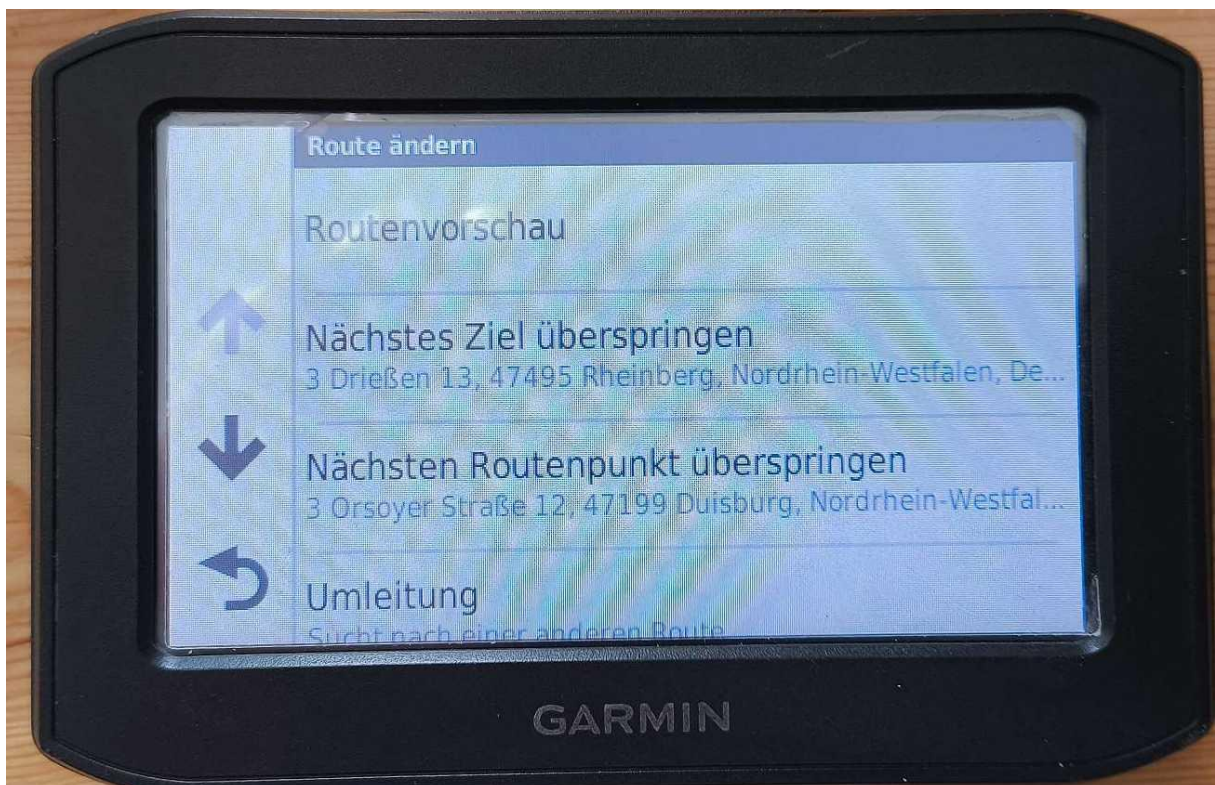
Route ändern

Routenvorschau

Nächstes Ziel überspringen
3 Drießen 13, 47495 Rheinberg, Nordrhein-Westfalen, De...

Nächsten Routenpunkt überspringen
3 Orsoyer Straße 12, 47199 Duisburg, Nordrhein-Westfal...

Umleitung
Sucht nach einer anderen Route

GARMIN